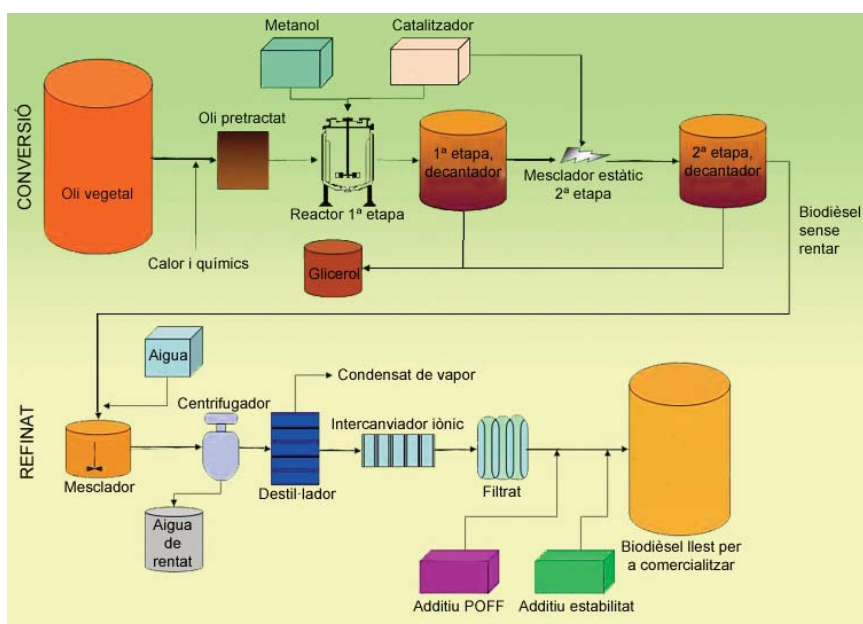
CONVERSIÓ

Metanol

Catalitzador

Oli pretractat

Oli vegetal

Reactor 1ª etapa

1ª etapa, decantador

Mesclador estàtic 2ª etapa

2ª etapa, decantador

Calor i químics

Glicerol

Biodièsel sense rentar

REFINAT

Aigua

Condensat de vapor

Centrifugador

Intercanviador iònic

Mesclador

Destil·lador

Filtrat

Aigua de rentat

Biodièsel llest per a comercialitzar

Additiu POFF

Additiu estabilitat